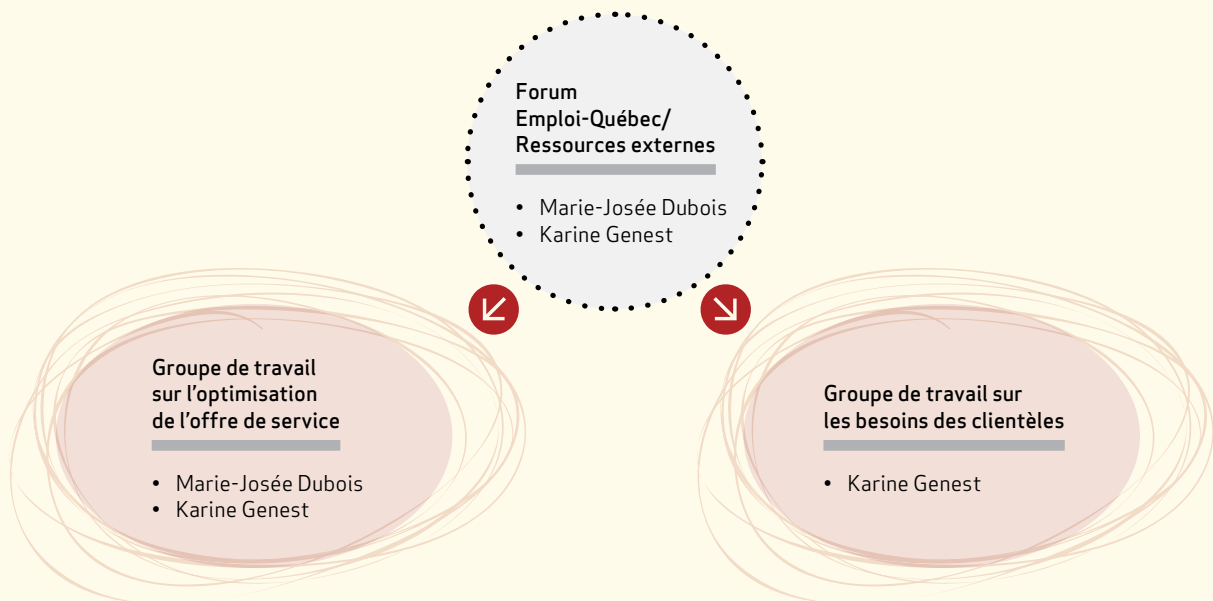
Forum
Emploi-Québec/
Ressources externes

• Marie-Josée Dubois
• Karine Genest

Groupe de travail sur l'optimisation de l'offre de service

• Marie-Josée Dubois
• Karine Genest

Groupe de travail sur les besoins des clientèles

• Karine Genest